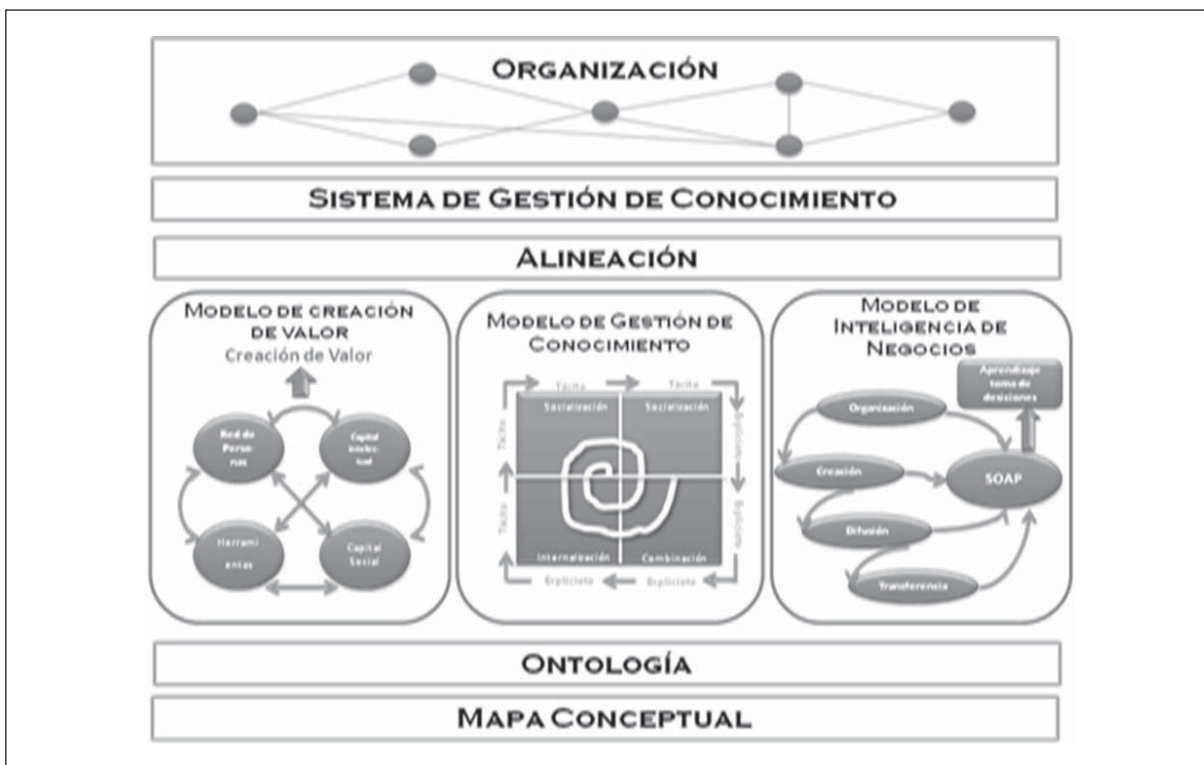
ORGANIZACIÓN

SISTEMA DE GESTIÓN DE CONOCIMIENTO

ALINEACIÓN

MODELO DE CREACIÓN DE VALOR

Creación de Valor

Red de Personas

Capital intelectual

Herramientas

Capital Social

MODELO DE GESTIÓN DE CONOCIMIENTO

Tácito

Tácito

Socialización

Socialización

Tácito

Explícito

Tácito

Explícito

Internalización

Combinación

Explícito

Explícito

MODELO DE INTELIGENCIA DE NEGOCIOS

Aprendizaje toma de decisiones

Organización

Creación

SOAP

Difusión

Transferencia

ONTOLOGÍA

MAPA CONCEPTUAL